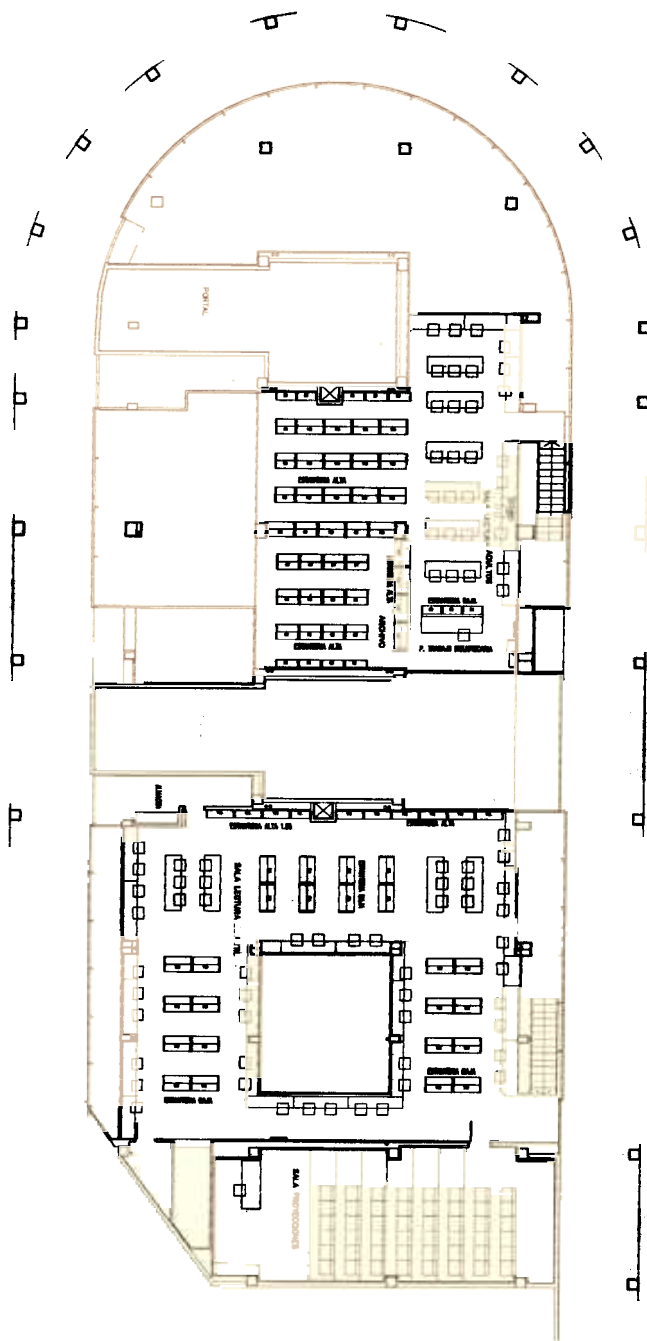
PORTAL

ESTANTERIA ALTA

ESTANTERIA ALTA

ESTANTERIA BAJA

ARCHIVO

P. TRABAJO BIBLIOTECARIA

ADULTOS

ALMACEN

ESTANTERIA ALTA L.B.

ESTANTERIA ALTA

SALA LECTURA

ESTANTERIA BAJA

ESTANTERIA BAJA

ESTANTERIA BAJA

SALA PROYECCIONES